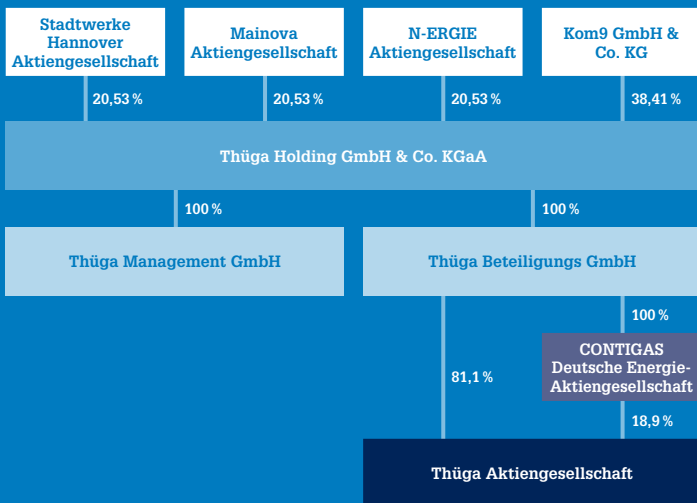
Stadtwerke Hannover Aktiengesellschaft

Mainova Aktiengesellschaft

N-ERGIE Aktiengesellschaft

Kom9 GmbH & Co. KG

20,53 %

20,53 %

20,53 %

38,41 %

Thüga Holding GmbH & Co. KGaA

100 %

100 %

Thüga Management GmbH

Thüga Beteiligungs GmbH

100 %

CONTIGAS Deutsche Energie-Aktiengesellschaft

81,1 %

18,9 %

Thüga Aktiengesellschaft